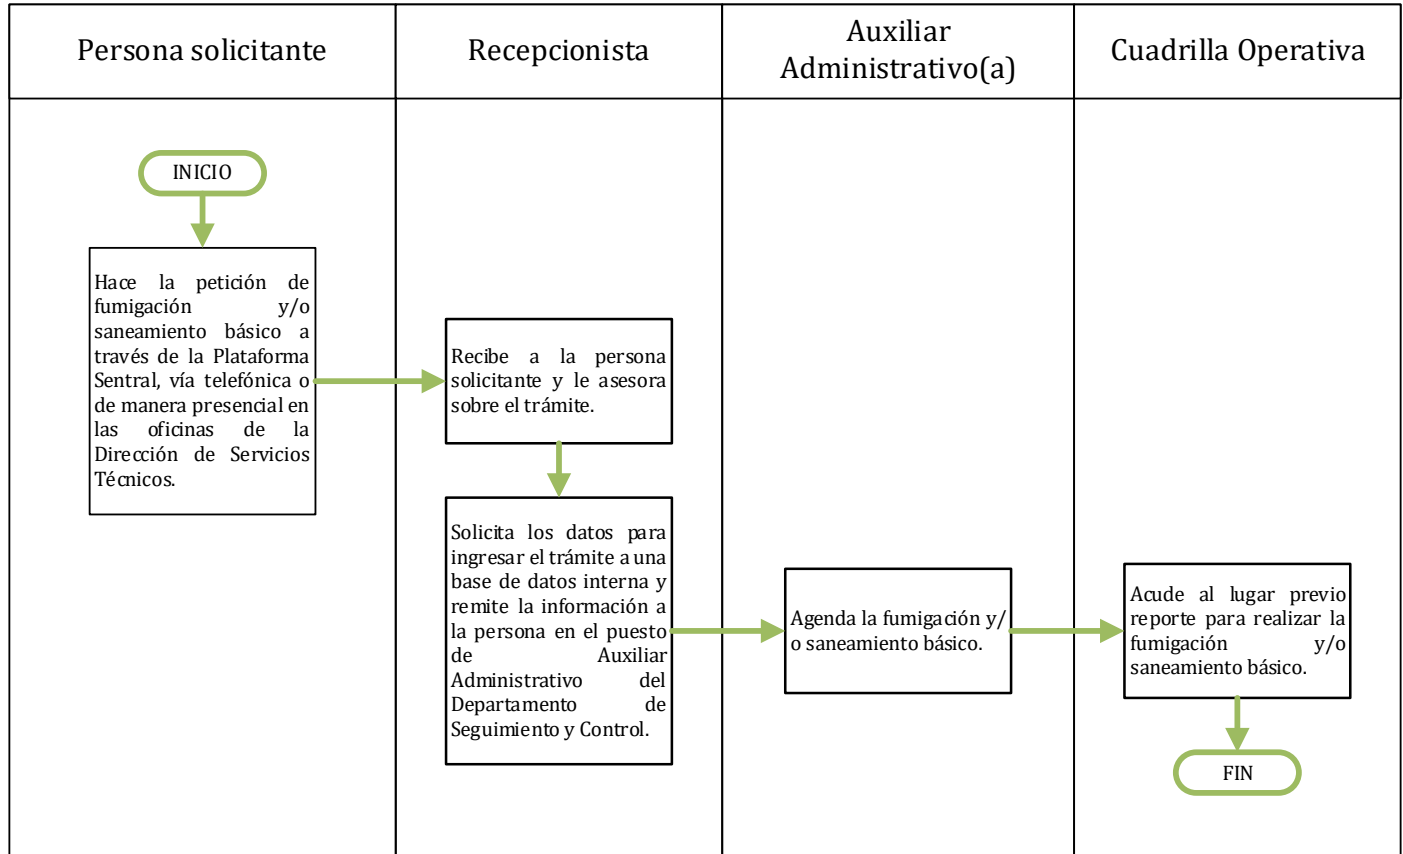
| Persona solicitante | Recepcionista | Auxiliar Administrativo(a) | Cuadrilla Operativa |
|---|---|---|---|

INICIO

Hace la petición de fumigación y/o saneamiento básico a través de la Plataforma Sentral, vía telefónica o de manera presencial en las oficinas de la Dirección de Servicios Técnicos.

Recibe a la persona solicitante y le asesora sobre el trámite.

Solicita los datos para ingresar el trámite a una base de datos interna y remite la información a la persona en el puesto de Auxiliar Administrativo del Departamento de Seguimiento y Control.

Agenda la fumigación y/o saneamiento básico.

Acude al lugar previo reporte para realizar la fumigación y/o saneamiento básico.

FIN